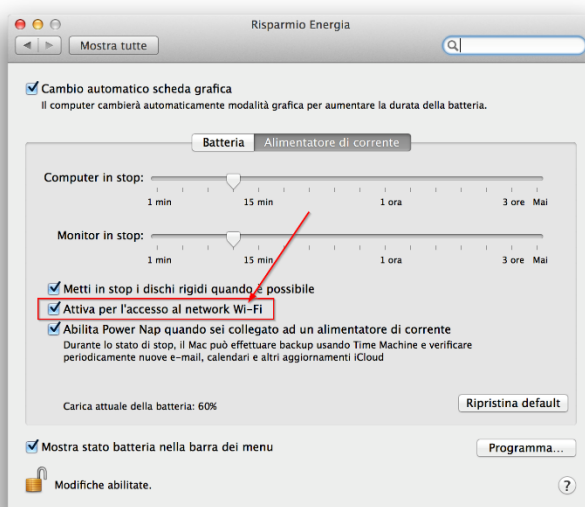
Risparmio Energia

Mostra tutte

Cambio automatico scheda grafica
Il computer cambierà automaticamente modalità grafica per aumentare la durata della batteria.

Batteria | Alimentatore di corrente

Computer in stop:
1 min 15 min 1 ora 3 ore Mai

Monitor in stop:
1 min 15 min 1 ora 3 ore Mai

Metti in stop i dischi rigidi quando è possibile
Attiva per l'accesso al network Wi-Fi
Abilita Power Nap quando sei collegato ad un alimentatore di corrente
Durante lo stato di stop, il Mac può effettuare backup usando Time Machine e verificare periodicamente nuove e-mail, calendari e altri aggiornamenti iCloud

Carica attuale della batteria: 60%

Ripristina default

Mostra stato batteria nella barra dei menu

Programma...

Modifiche abilitate.

?